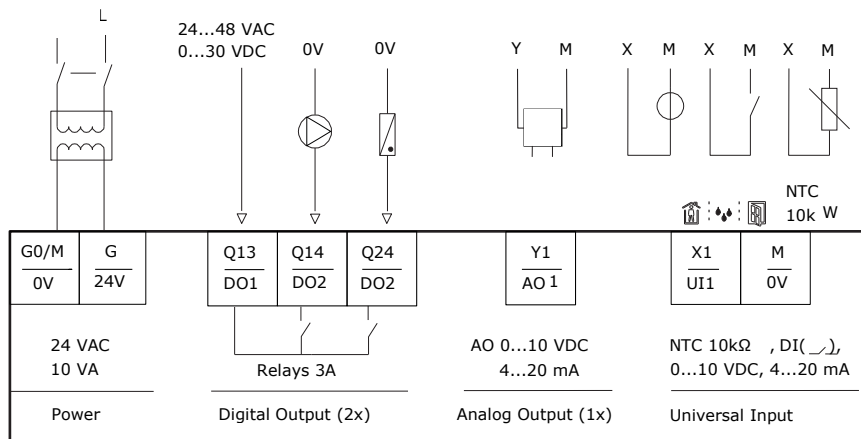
L

24...48 VAC
0...30 VDC

0V

0V

Y M

X M X M X M

NTC
10k W

| G0/M<br>0V | G<br>24V |
|---|---|

| Q13<br>DO1 | Q14<br>DO2 | Q24<br>DO2 |
|---|---|---|

| Y1<br>AO 1 |
|---|

| X1<br>UI1 | M<br>0V |
|---|---|

24 VAC
10 VA

Relays 3A

AO 0...10 VDC
4...20 mA

NTC 10kΩ , DI( ), 0...10 VDC, 4...20 mA

Power

Digital Output (2x)

Analog Output (1x)

Universal Input